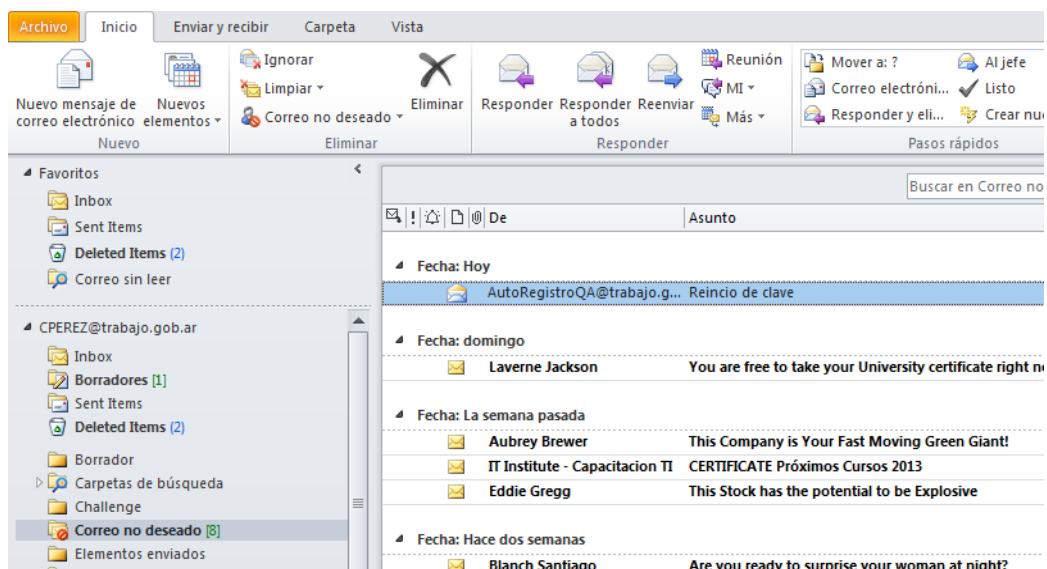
Archivo Inicio Enviar y recibir Carpeta Vista

Nuevo mensaje de correo electrónico
Nuevos elementos
Nuevo
Ignorar
Limpiar
Correo no deseado
Eliminar
Eliminar
Responder
Responder a todos
Reenviar
Reunión
MI
Más
Responder
Mover a: ?
Correo electróni...
Responder y eli...
Al jefe
Listo
Crear nu
Pasos rápidos

Favoritos
Inbox
Sent Items
Deleted Items (2)
Correo sin leer

CPEREZ@trabajo.gob.ar
Inbox
Borradores [1]
Sent Items
Deleted Items (2)
Borrador
Carpetas de búsqueda
Challenge
Correo no deseado [8]
Elementos enviados

Buscar en Correo no

De | Asunto

Fecha: Hoy
AutoRegistroQA@trabajo.g... Reincio de clave

Fecha: domingo
Laverne Jackson | You are free to take your University certificate right n

Fecha: La semana pasada
Aubrey Brewer | This Company is Your Fast Moving Green Giant!
IT Institute - Capacitacion TI | CERTIFICATE Próximos Cursos 2013
Eddie Gregg | This Stock has the potential to be Explosive

Fecha: Hace dos semanas
Blanch Santiago | Are you ready to surprise your woman at night?